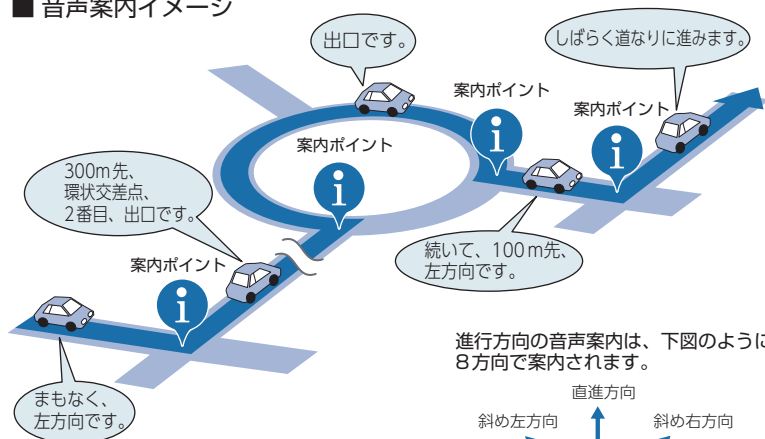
■ 音声案内イメージ

出口です。

しばらく道なりに進みます。

案内ポイント

案内ポイント

案内ポイント

300m先、
環状交差点、
2番目、出口です。

続いて、100m先、
左方向です。

案内ポイント

まもなく、
左方向です。

進行方向の音声案内は、下図のように
8方向で案内されます。

直進方向

斜め左方向

斜め右方向